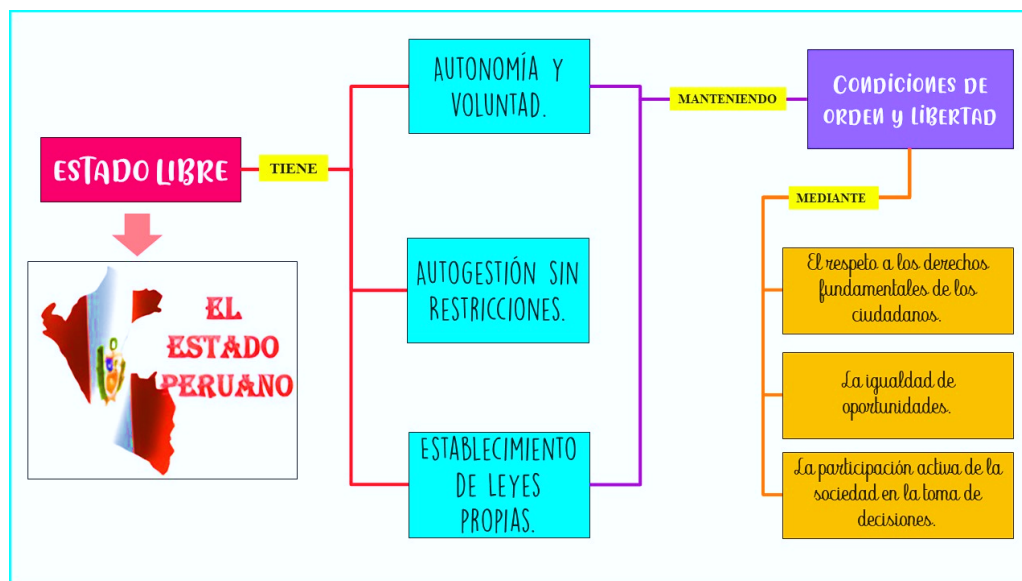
ESTADO LIBRE

TIENE

EL ESTADO PERUANO

AUTONOMÍA Y VOLUNTAD.

AUTOGESTIÓN SIN RESTRICCIONES.

ESTABLECIMIENTO DE LEYES PROPIAS.

MANTENIENDO

CONDICIONES DE ORDEN Y LIBERTAD

MEDIANTE

El respeto a los derechos fundamentales de los ciudadanos.

La igualdad de oportunidades.

La participación activa de la sociedad en la toma de decisiones.